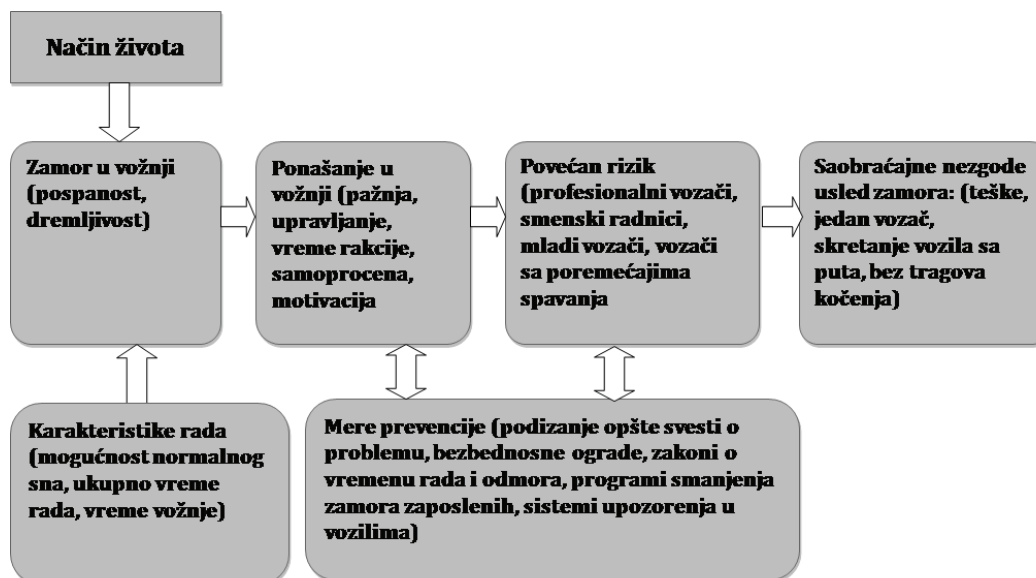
Način života

Zamor u vožnji (pospanost, dremljivost)

Ponašanje u vožnji (pažnja, upravljanje, vreme rakcije, samoprocena, motivacija

Povećan rizik (profesionalni vozači, smenski radnici, mladi vozači, vozači sa poremećajima spavanja

Saobraćajne nezgode usled zamora: (teške, jedan vozač, skretanje vozila sa puta, bez tragova kočenja)

Karakteristike rada (mogućnost normalnog sna, ukupno vreme rada, vreme vožnje)

Mere prevencije (podizanje opšte svesti o problemu, bezbednosne ograde, zakoni o vremenu rada i odmora, programi smanjenja zamora zaposlenih, sistemi upozorenja u vozilima)